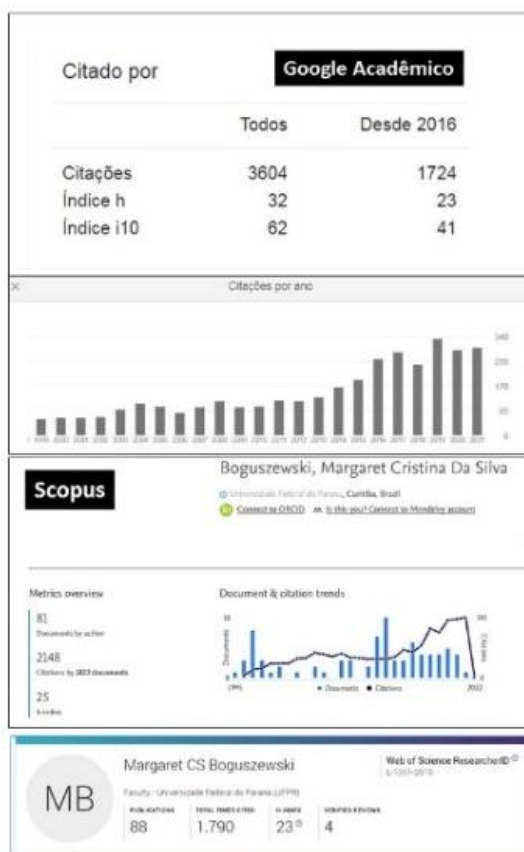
Citado por

Google Acadêmico

| | Todos | Desde 2016 |
|---|---|---|
| Citações | 3604 | 1724 |
| Índice h | 32 | 23 |
| Índice i10 | 62 | 41 |

Citações por ano

Scopus

Boguszewski, Margaret Cristina Da Silva

Universidade Federal do Paraná, Curitiba, Brazil

Connect to ORCID   Is this you? Connect to Mendeley account

Metrics overview

81
Documents by author

2148
Citations by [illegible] documents

25
h-index

Document & citation trends

Documents   Citations

Citations

1991   2022

• Documents • Citations

MB

Margaret CS Boguszewski

Faculty - Universidade Federal do Parana (UFPR)

Web of Science ResearcherID
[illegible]

| PUBLICATIONS | TOTAL TIMES CITED | H-INDEX | VERIFIED REVIEWS |
|---|---|---|---|
| 88 | 1.790 | 23 | 4 |